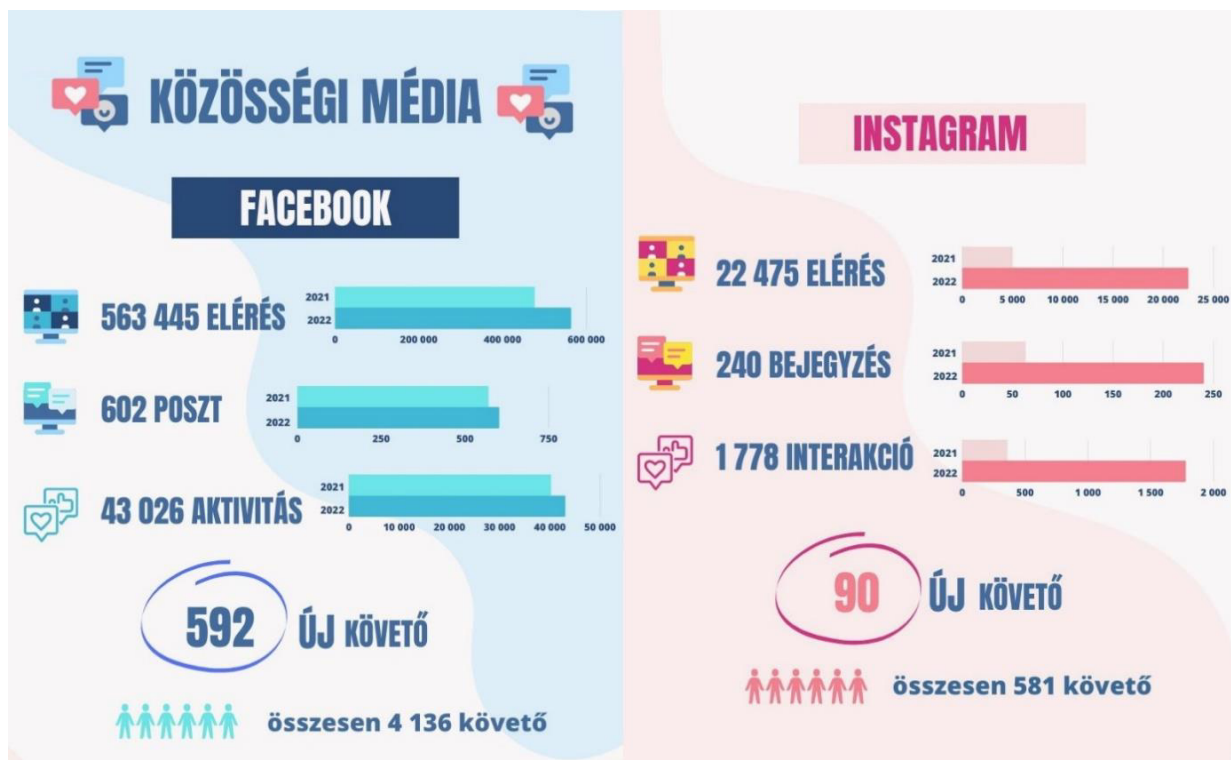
KÖZÖSSÉGI MÉDIA

FACEBOOK

563 445 ELÉRÉS

2021
2022
0 200 000 400 000 600 000

602 POSZT

2021
2022
0 250 500 750

43 026 AKTIVITÁS

2021
2022
0 10 000 20 000 30 000 40 000 50 000

592 ÚJ KÖVETŐ

összesen 4 136 követő

INSTAGRAM

22 475 ELÉRÉS

2021
2022
0 5 000 10 000 15 000 20 000 25 000

240 BEJEGYZÉS

2021
2022
0 50 100 150 200 250

1 778 INTERAKCIÓ

2021
2022
0 500 1 000 1 500 2 000

90 ÚJ KÖVETŐ

összesen 581 követő